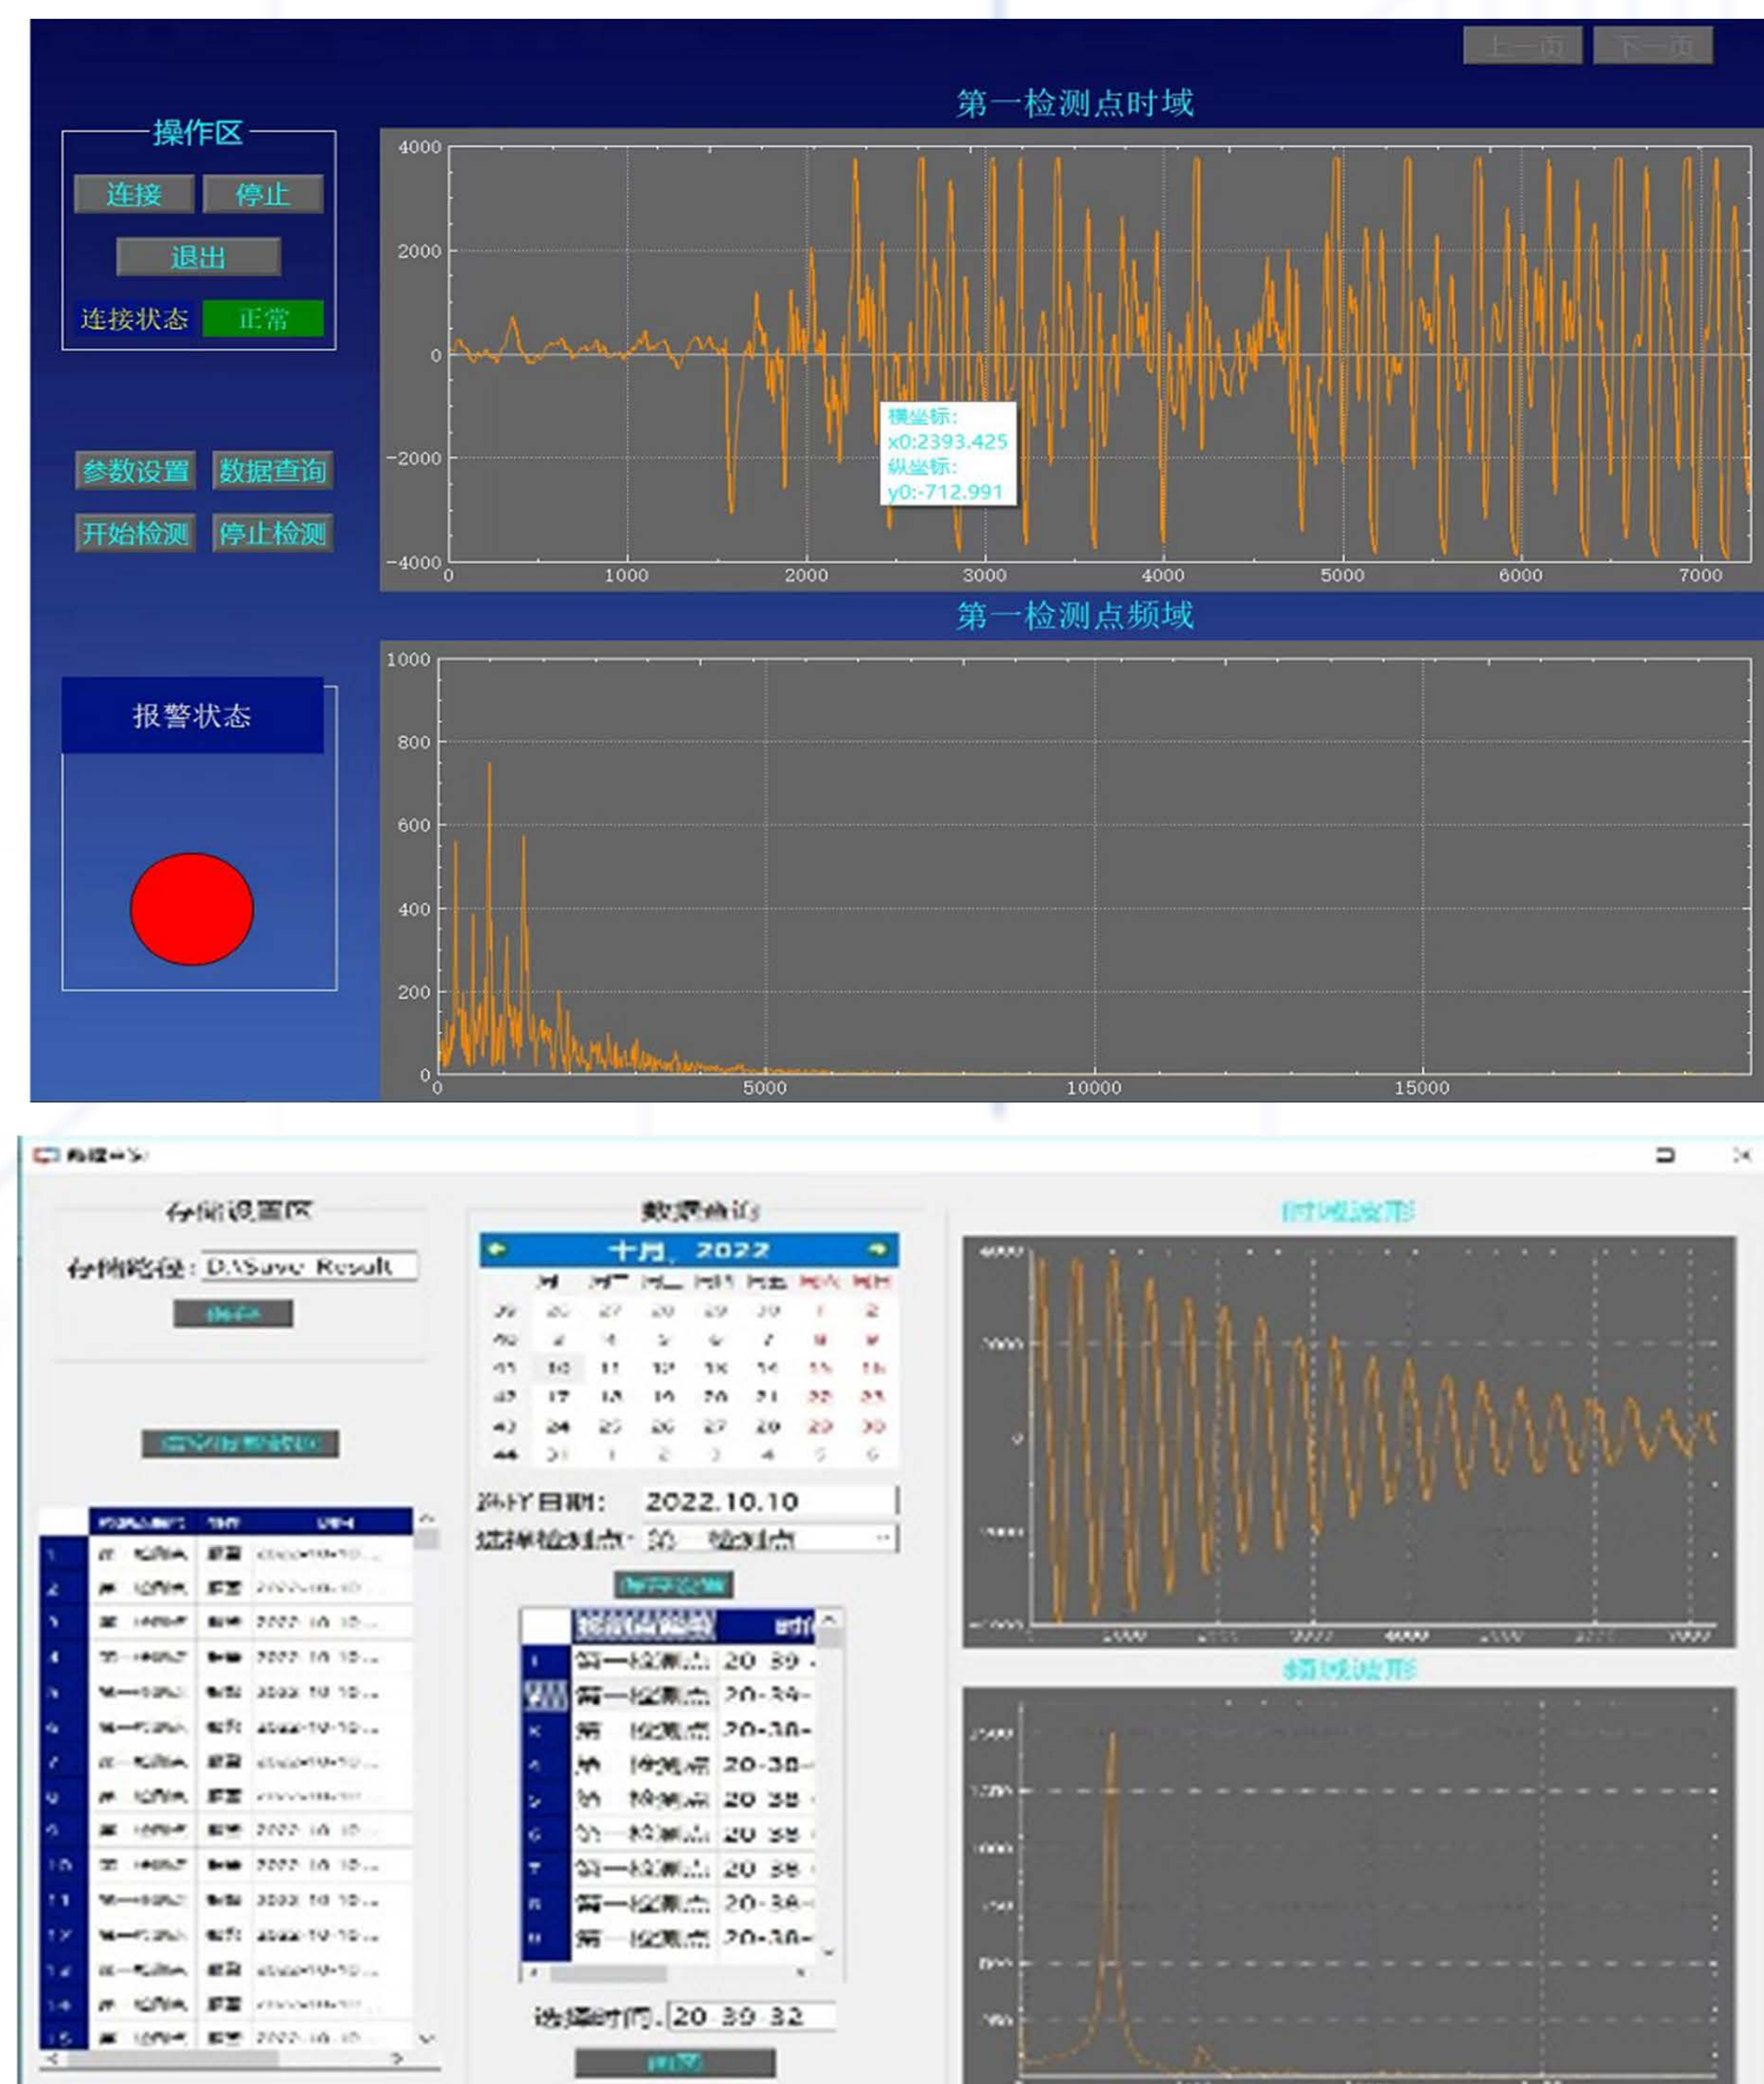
上一页 下一页

操作区
连接 停止
退出
连接状态 正常

参数设置 数据查询
开始检测 停止检测

报警状态

第一检测点时域
4000
2000
0
−2000
−4000
0 1000 2000 3000 4000 5000 6000 7000
横坐标:
x0:2393.425
纵坐标:
y0:-712.991

第一检测点频域
1000
800
600
400
200
0
0 5000 10000 15000

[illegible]

存储设置区
存储路径: D:\Save Result
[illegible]

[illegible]

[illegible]

数据查询
十月, 2022

选择日期: 2022.10.10
选择检测点: 第一检测点

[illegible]

| | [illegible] | 时间 |
|---|---|---|
| 1 | 第一检测点 | 20 39 |
| 2 | 第一检测点 | 20-39- |
| 3 | 第一检测点 | 20-38- |
| 4 | 第一检测点 | 20-38- |
| 5 | 第一检测点 | 20 38 |
| 6 | 第一检测点 | 20 38 |
| 7 | 第一检测点 | 20 38 |
| 8 | 第一检测点 | 20-38- |
| 9 | 第一检测点 | 20-38- |

选择时间: 20 39 32
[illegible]

时域波形
频域波形